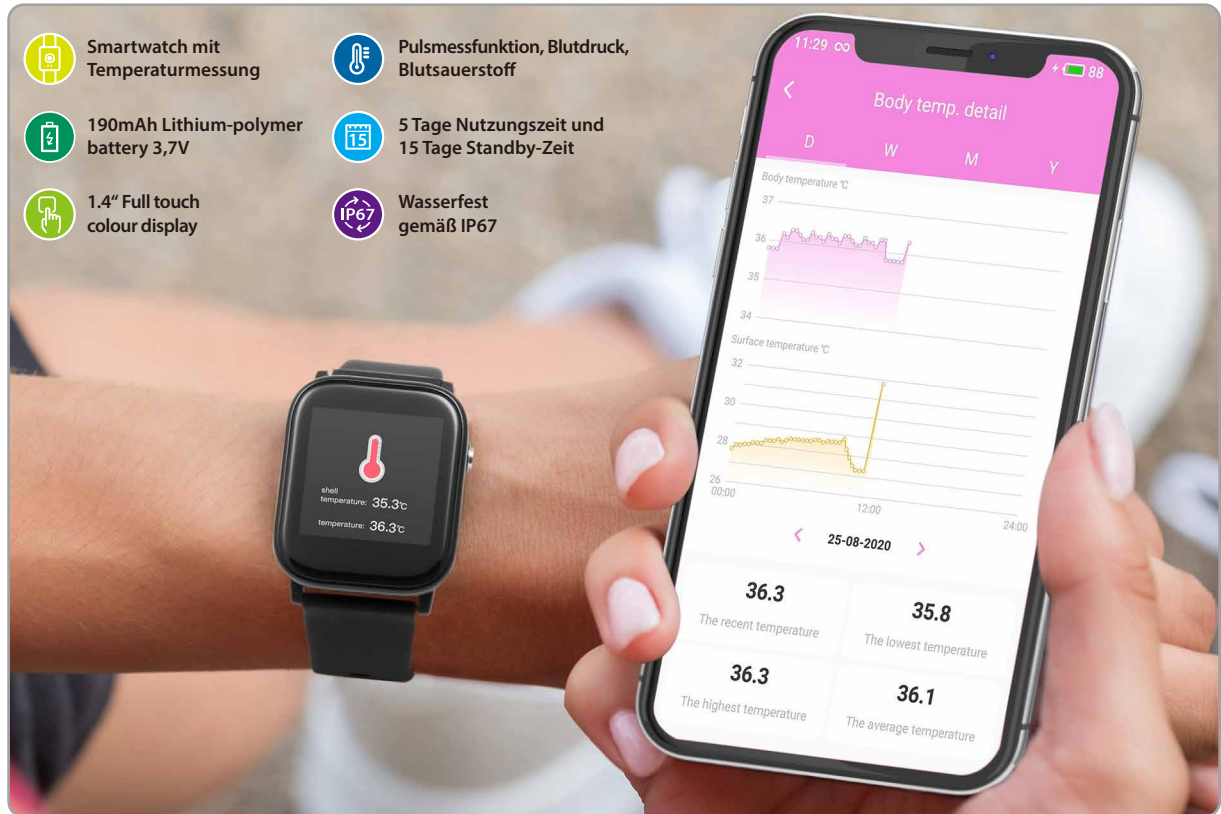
Smartwatch mit Temperaturmessung

190mAh Lithium-polymer battery 3,7V

1.4" Full touch colour display

Pulsmessfunktion, Blutdruck, Blutsauerstoff

15

5 Tage Nutzungszeit und 15 Tage Standby-Zeit

IP67

Wasserfest gemäß IP67

shell temperature: 35.3℃

temperature: 36.3℃

11:29 ∞

88

<

Body temp. detail

D W M Y

Body temperature ℃

37

36

35

34

Surface temperature ℃

32

30

28

26

00:00

12:00

24:00

<

25-08-2020

>

36.3

The recent temperature

35.8

The lowest temperature

36.3

The highest temperature

36.1

The average temperature